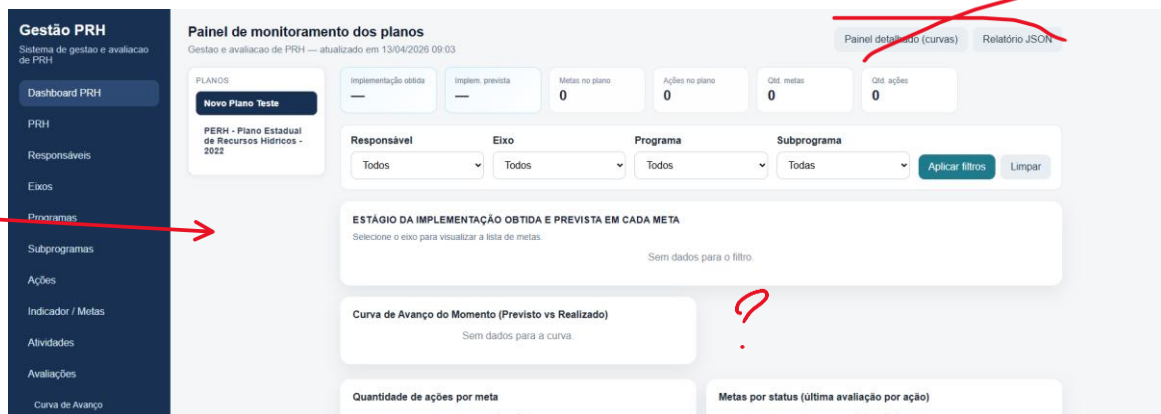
Gestão PRH
Sistema de gestao e avaliacao de PRH

Dashboard PRH
PRH
Responsáveis
Eixos
Programas
Subprogramas
Ações
Indicador / Metas
Atividades
Avaliações
Curva de Avanço

Painel de monitoramento dos planos
Gestao e avaliacao de PRH — atualizado em 13/04/2026 09:03

Painel detalhado (curvas)
Relatório JSON

PLANOS
Novo Plano Teste
PERH - Plano Estadual de Recursos Hídricos - 2022

| Implementação obtida | Implem. prevista | Metas no plano | Ações no plano | Qtd. metas | Qtd. ações |
|---|---|---|---|---|---|
| — | — | 0 | 0 | 0 | 0 |

Responsável
Todos
Eixo
Todos
Programa
Todos
Subprograma
Todas
Aplicar filtros
Limpar

ESTÁGIO DA IMPLEMENTAÇÃO OBTIDA E PREVISTA EM CADA META
Selecione o eixo para visualizar a lista de metas.
Sem dados para o filtro.

Curva de Avanço do Momento (Previsto vs Realizado)
Sem dados para a curva.

?

Quantidade de ações por meta

Metas por status (última avaliação por ação)